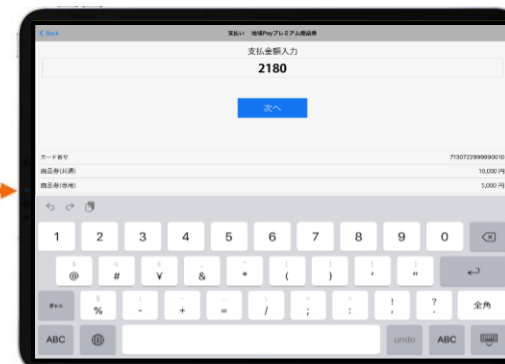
< Back

支払い 地域Payプレミアム商品券

支払金額入力

2180

次へ

カード番号 7130722999990010

商品券(共通) 10,000 円

商品券(専用) 5,000 円

1 2 3 4 5 6 7 8 9 0

@ # ¥ & * ( ) ' "

#+= % - + = / ; : ! ? 全角

ABC undo ABC